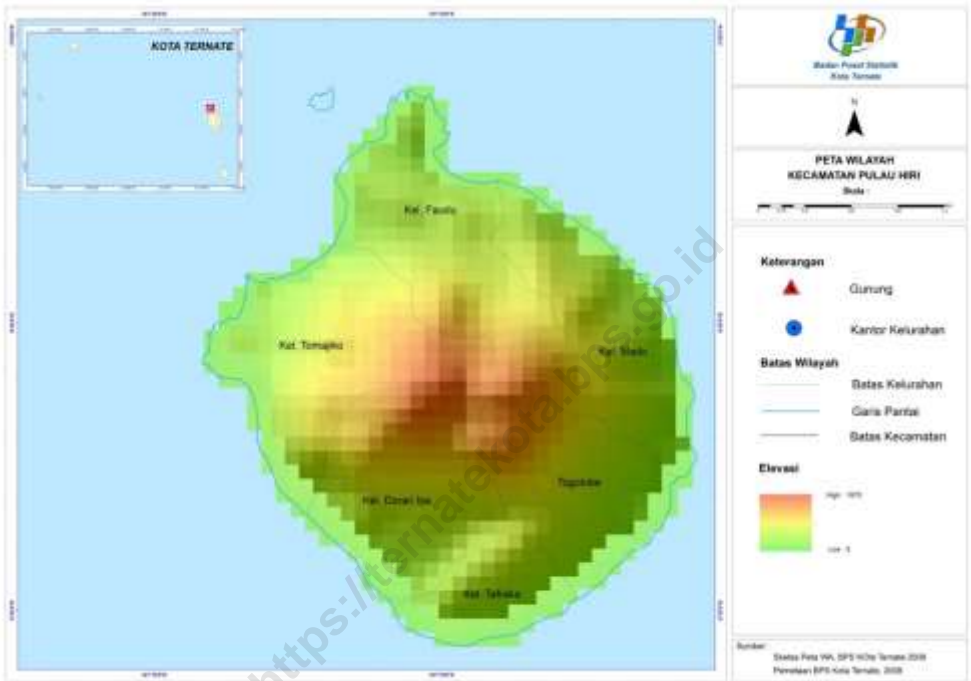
KOTA TERNATE

Kel. Faudu

Kel. Tomajiko

Kel. Sleb

Kel. Dorari Isa

Togolobe

Kel. Tafraka

Badan Pusat Statistik
Kota Ternate

N

PETA WILAYAH
KECAMATAN PULAU HIRI

Skala :

Keterangan

Gunung

Kantor Kelurahan

Batas Wilayah

Batas Kelurahan

Garis Pantai

Batas Kecamatan

Elevasi

High : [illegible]

Low : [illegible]

Sumber :
Sketsa Peta WA, BPS Kota Ternate 2008
Pemetaan BPS Kota Ternate, 2008

https://ternatekota.bps.go.id